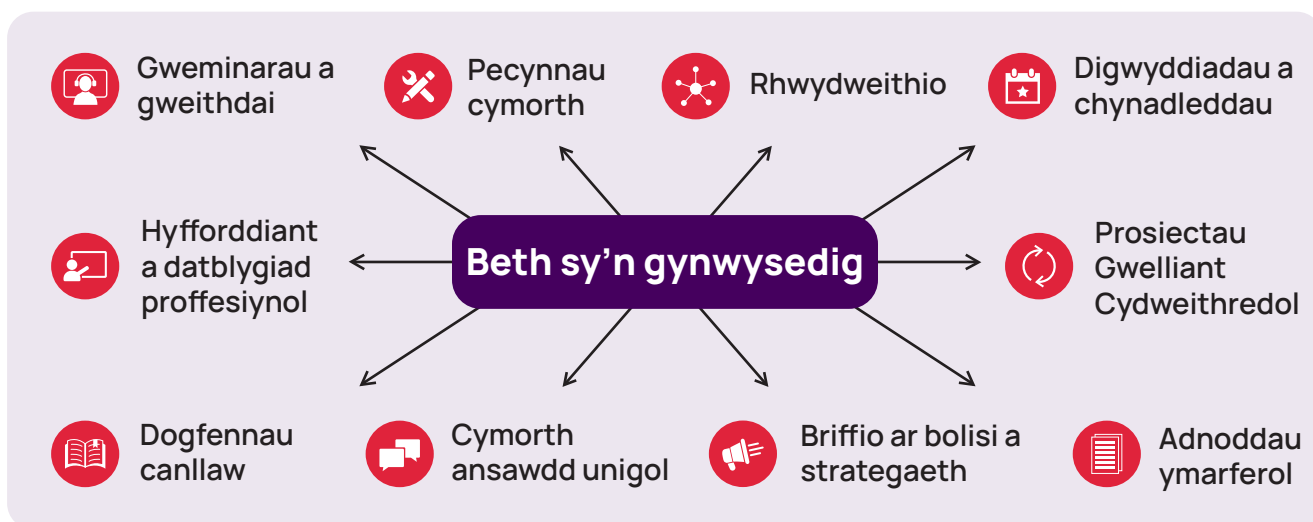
Gweminarau a gweithdai

Pecynnau cymorth

Rhwydweithio

Digwyddiadau a chynadleddau

Hyfforddiant a datblygiad proffesiynol

Beth sy'n gynwysedig

Prosiectau Gwelliant Cydweithredol

Dogfennau canllaw

Cymorth ansawdd unigol

Briffio ar bolisi a strategaeth

Adnoddau ymarferol